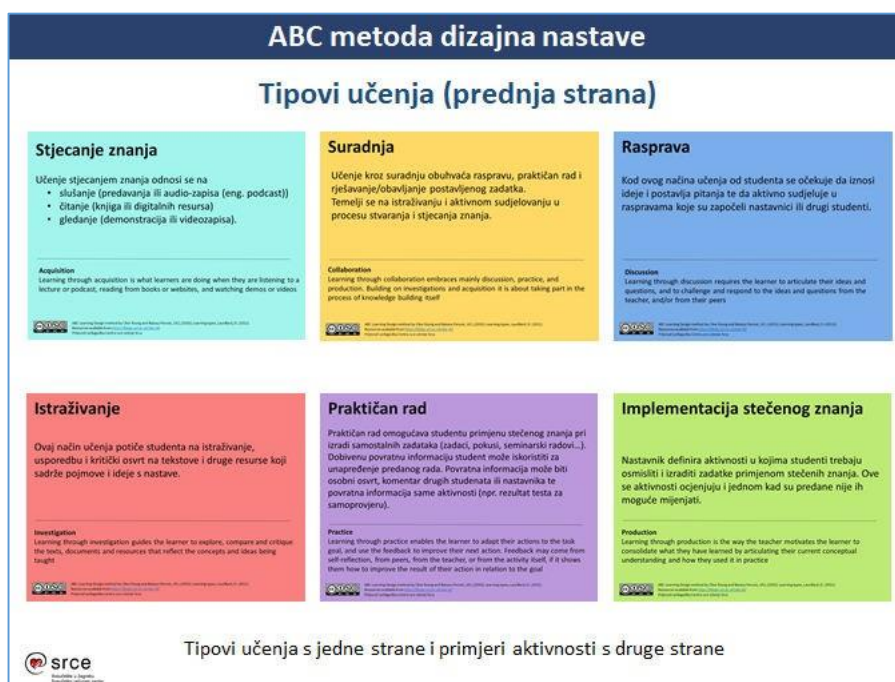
ABC metoda dizajna nastave

Tipovi učenja (prednja strana)

Stjecanje znanja

Učenje stjecanjem znanja odnosi se na
• slušanje (predavanja ili audio-zapisa (eng. podcast))
• čitanje (knjiga ili digitalnih resursa)
• gledanje (demonstracija ili videozapisa).

Acquisition
Learning through acquisition is what learners are doing when they are listening to a lecture or podcast, reading from books or websites, and watching demos or videos

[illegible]

Suradnja

Učenje kroz suradnju obuhvaća raspravu, praktičan rad i rješavanje/obavljanje postavljenog zadatka. Temelji se na istraživanju i aktivnom sudjelovanju u procesu stvaranja i stjecanja znanja.

Collaboration
Learning through collaboration embraces mainly discussion, practice, and production. Building on investigation and acquisition it is about taking part in the process of knowledge building itself

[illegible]

Rasprava

Kod ovog načina učenja od studenta se očekuje da iznosi ideje i postavlja pitanja te da aktivno sudjeluje u raspravama koje su započeli nastavnici ili drugi studenti.

Discussion
Learning through discussion requires the learner to articulate their ideas and questions, and to challenge and respond to the ideas and questions from the teacher, and/or from their peers

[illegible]

Istraživanje

Ovaj način učenja potiče studenta na istraživanje, usporedbu i kritički osvrt na tekstove i druge resurse koji sadrže pojmove i ideje s nastave.

Investigation
Learning through investigation guides the learner to explore, compare and critique the texts, documents and resources that reflect the concepts and ideas being taught

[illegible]

Praktičan rad

Praktičan rad omogućava studentu primjenu stečenog znanja pri izradi samostalnih zadataka (zadaci, pokusi, seminarski radovi...). Dobivenu povratnu informaciju student može iskoristiti za unapređenje predanog rada. Povratna informacija može biti osobni osvrt, komentar drugih studenata ili nastavnika te povratna informacija same aktivnosti (npr. rezultat testa za samoprovjeru).

Practice
Learning through practice enables the learner to adapt their actions to the task goal, and use the feedback to improve their next action. Feedback may come from self-reflection, from peers, from the teacher, or from the activity itself, if it shows them how to improve the result of their action in relation to the goal

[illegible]

Implementacija stečenog znanja

Nastavnik definira aktivnosti u kojima studenti trebaju osmisliti i izraditi zadatke primjenom stečenih znanja. Ove se aktivnosti ocjenjuju i jednom kad su predane nije ih moguće mijenjati.

Production
Learning through production is the way the teacher motivates the learner to consolidate what they have learned by articulating their current conceptual understanding and how they used it in practice

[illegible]

Tipovi učenja s jedne strane i primjeri aktivnosti s druge strane

srce
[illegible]